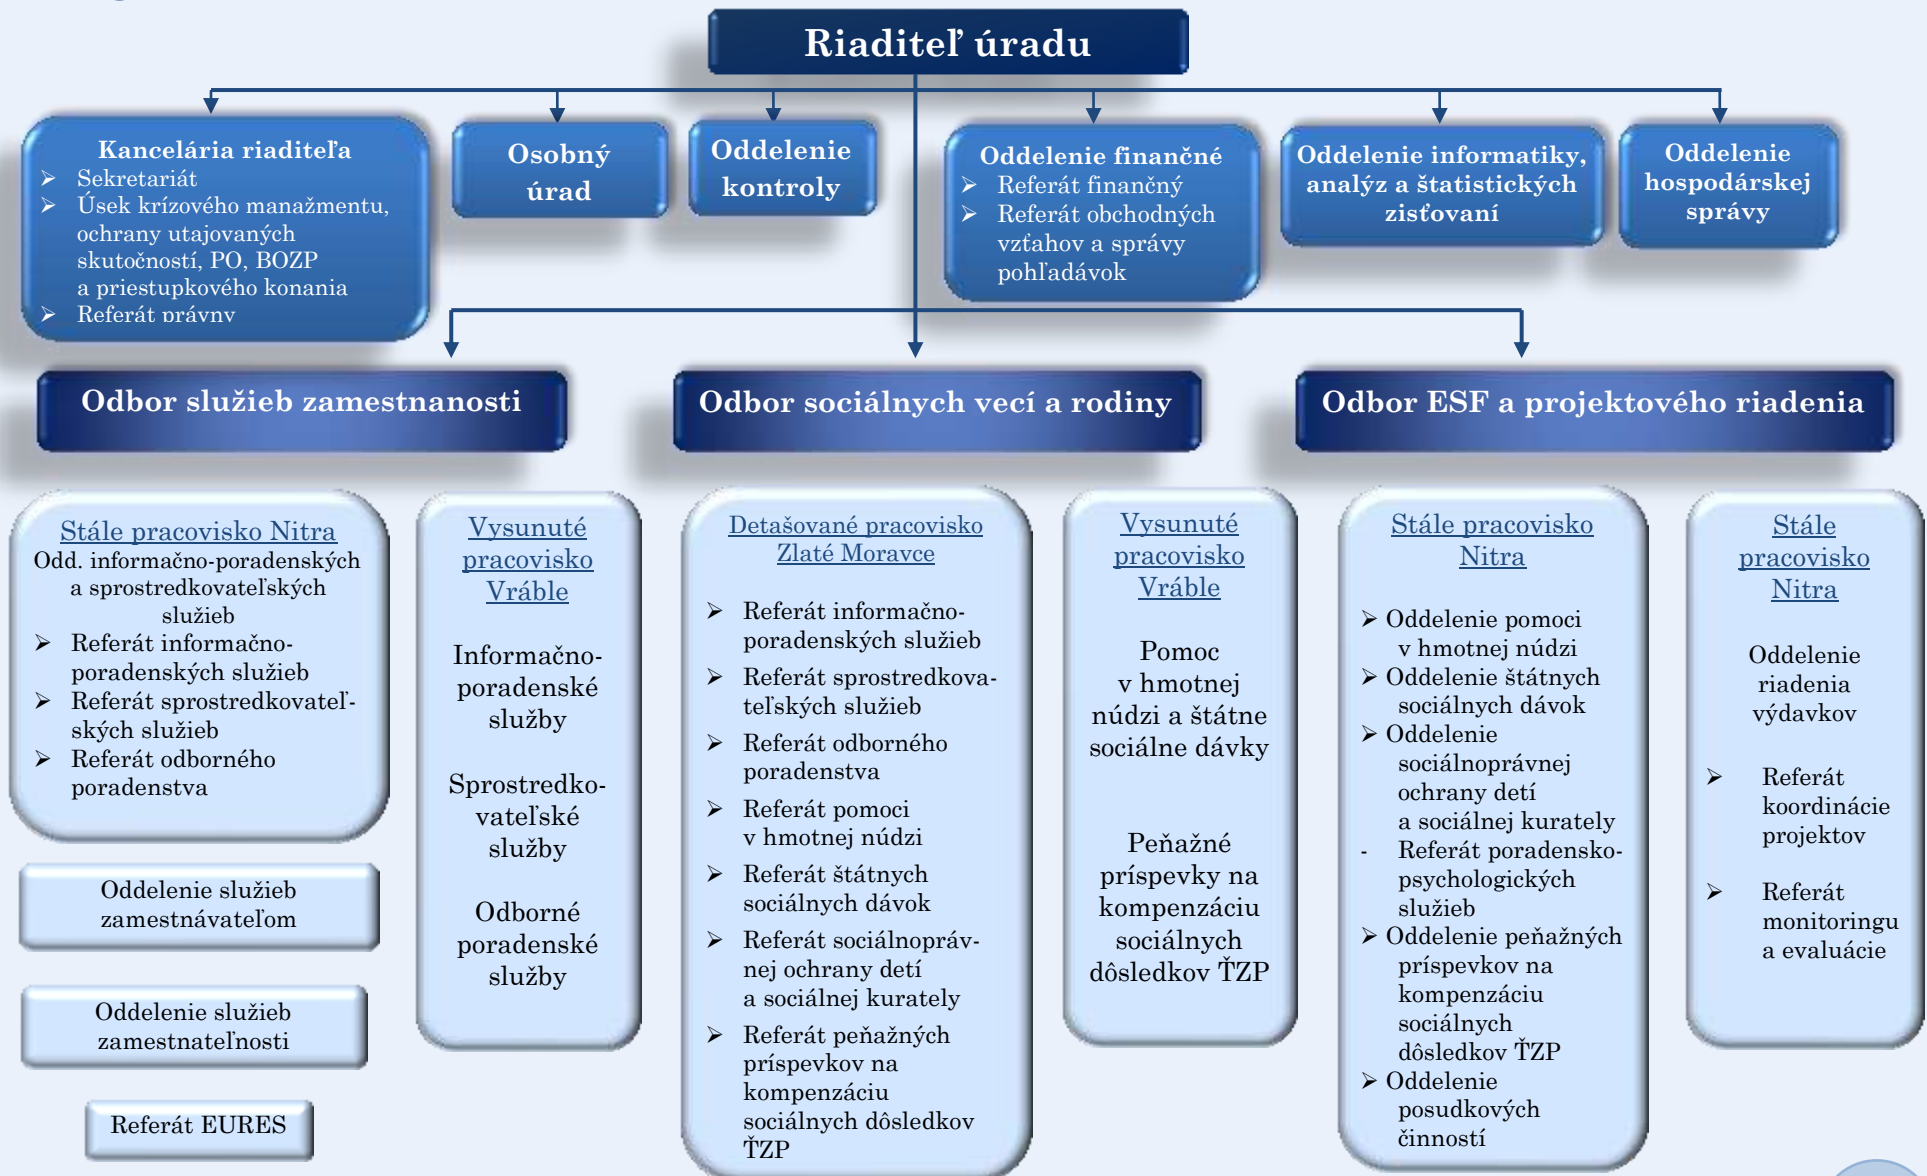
Riaditeľ úradu

Kancelária riaditeľa
➢ Sekretariát
➢ Úsek krízového manažmentu, ochrany utajovaných skutočností, PO, BOZP a priestupkového konania
➢ Referát právny

Osobný úrad

Oddelenie kontroly

Oddelenie finančné
➢ Referát finančný
➢ Referát obchodných vzťahov a správy pohľadávok

Oddelenie informatiky, analýz a štatistických zisťovaní

Oddelenie hospodárskej správy

Odbor služieb zamestnanosti

Odbor sociálnych vecí a rodiny

Odbor ESF a projektového riadenia

Stále pracovisko Nitra
Odd. informačno-poradenských a sprostredkovateľských služieb
➢ Referát informačno-poradenských služieb
➢ Referát sprostredkovateľských služieb
➢ Referát odborného poradenstva

Oddelenie služieb zamestnávateľom

Oddelenie služieb zamestnateľnosti

Referát EURES

Vysunuté pracovisko Vráble

Informačno-poradenské služby

Sprostredkovateľské služby

Odborné poradenské služby

Detašované pracovisko Zlaté Moravce

➢ Referát informačno-poradenských služieb
➢ Referát sprostredkovateľských služieb
➢ Referát odborného poradenstva
➢ Referát pomoci v hmotnej núdzi
➢ Referát štátnych sociálnych dávok
➢ Referát sociálnoprávnej ochrany detí a sociálnej kurately
➢ Referát peňažných príspevkov na kompenzáciu sociálnych dôsledkov ŤZP

Vysunuté pracovisko Vráble

Pomoc v hmotnej núdzi a štátne sociálne dávky

Peňažné príspevky na kompenzáciu sociálnych dôsledkov ŤZP

Stále pracovisko Nitra

➢ Oddelenie pomoci v hmotnej núdzi
➢ Oddelenie štátnych sociálnych dávok
➢ Oddelenie sociálnoprávnej ochrany detí a sociálnej kurately
- Referát poradensko-psychologických služieb
➢ Oddelenie peňažných príspevkov na kompenzáciu sociálnych dôsledkov ŤZP
➢ Oddelenie posudkových činností

Stále pracovisko Nitra

Oddelenie riadenia výdavkov

➢ Referát koordinácie projektov

➢ Referát monitoringu a evaluácie